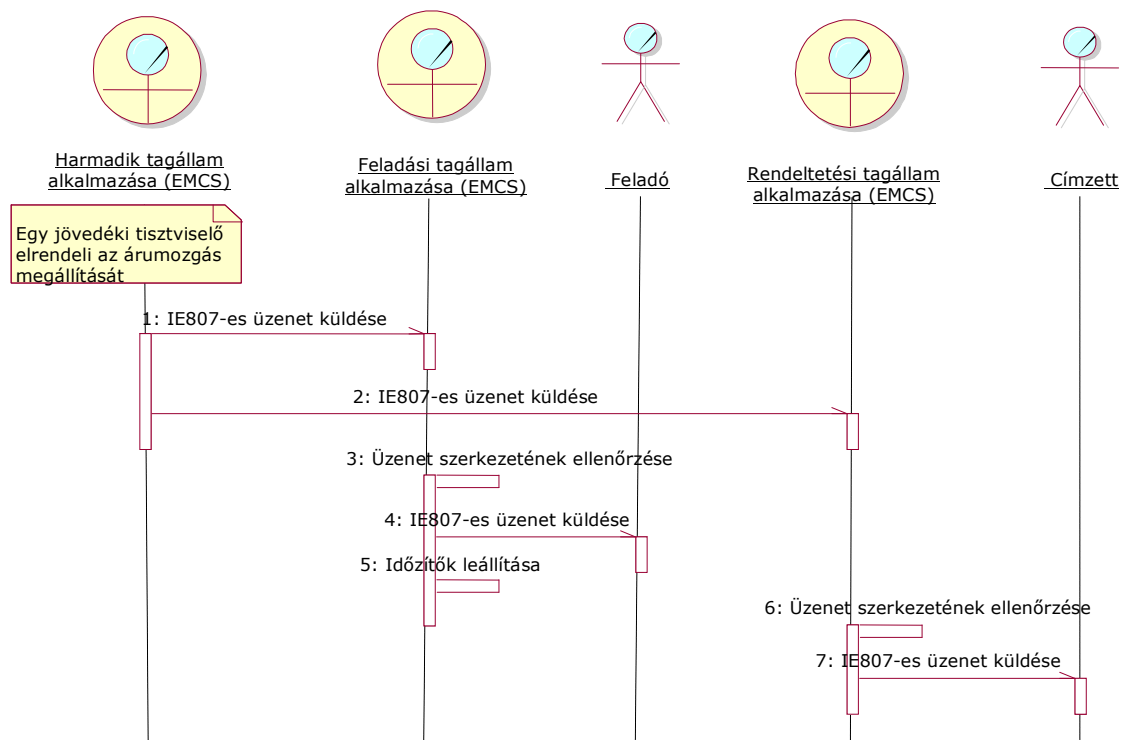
Harmadik tagállam alkalmazása (EMCS)

Feladási tagállam alkalmazása (EMCS)

Feladó

Rendeltetési tagállam alkalmazása (EMCS)

Címzett

Egy jövedéki tisztviselő elrendeli az árumozgás megállítását

1: IE807-es üzenet küldése

2: IE807-es üzenet küldése

3: Üzenet szerkezetének ellenőrzése

4: IE807-es üzenet küldése

5: Időzítők leállítása

6: Üzenet szerkezetének ellenőrzése

7: IE807-es üzenet küldése